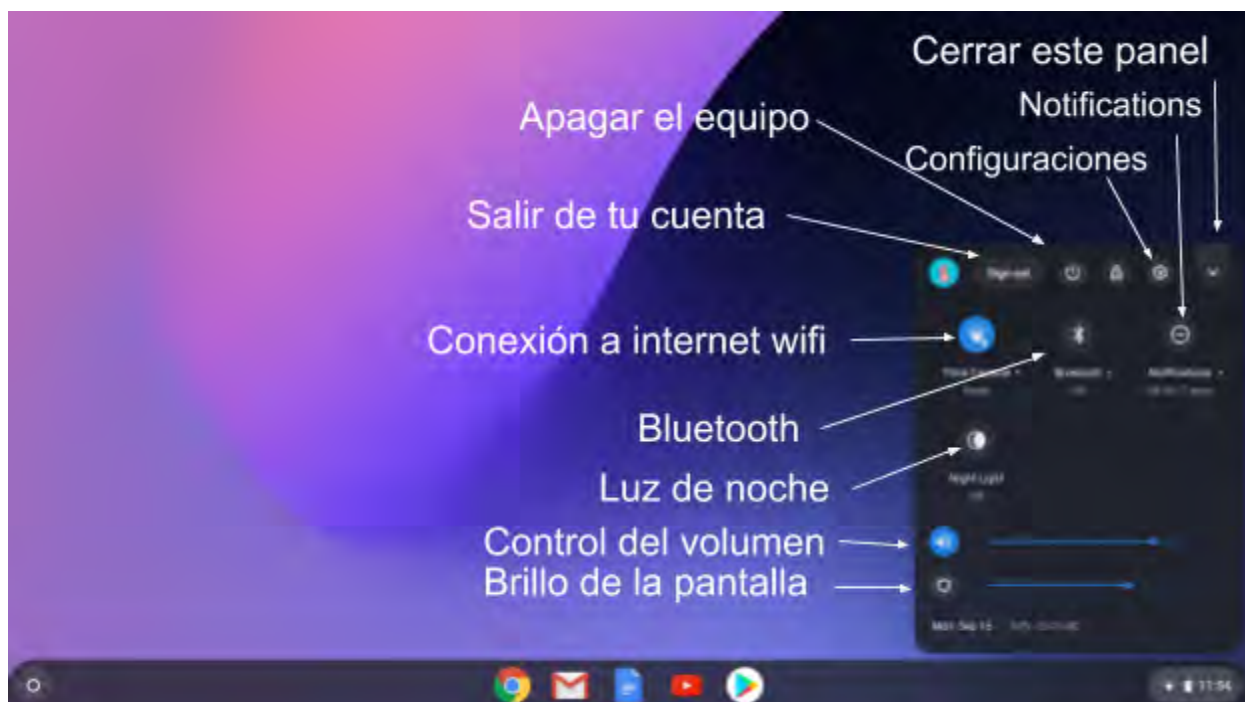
Cerrar este panel

Notifications

Apagar el equipo

Configuraciones

Salir de tu cuenta

Sign out

Conexión a internet wifi

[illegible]

Bluetooth

Notifications

Bluetooth

Night Light

Luz de noche

Control del volumen

Brillo de la pantalla

Mon, Sep 15

11:56